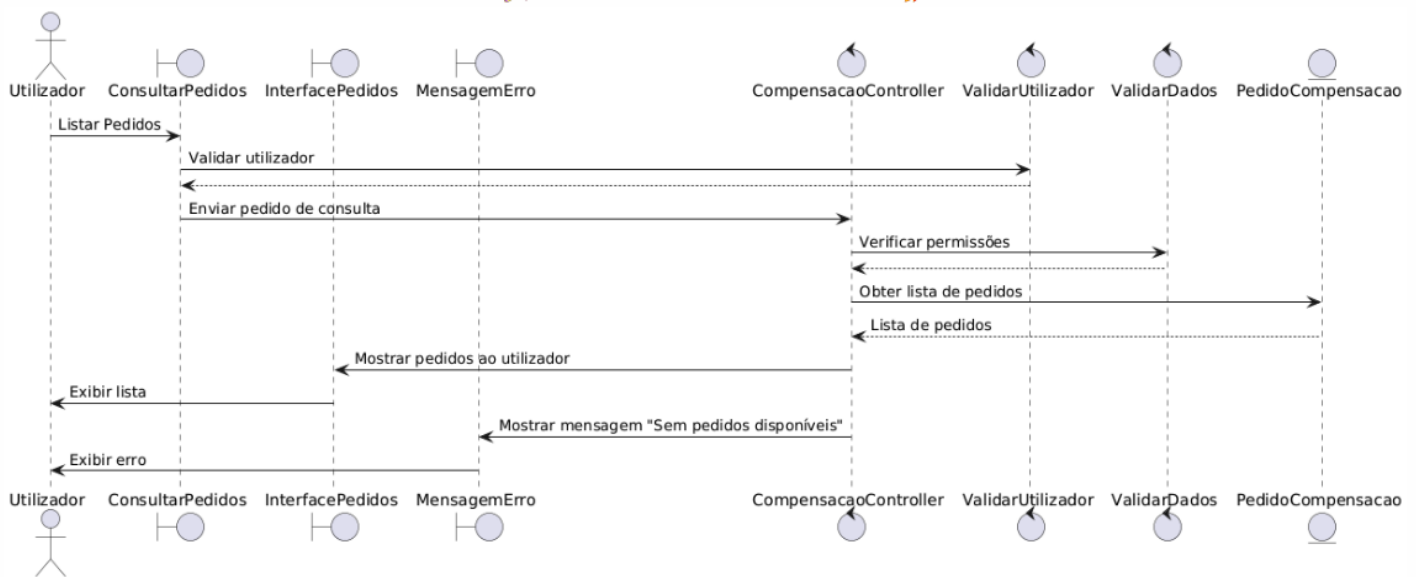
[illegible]

Utilizador ConsultarPedidos InterfacePedidos MensagemErro CompensacaoController ValidarUtilizador ValidarDados PedidoCompensacao

Listar Pedidos

Validar utilizador

Enviar pedido de consulta

Verificar permissões

Obter lista de pedidos

Lista de pedidos

Mostrar pedidos ao utilizador

Exibir lista

Mostrar mensagem "Sem pedidos disponíveis"

Exibir erro

Utilizador ConsultarPedidos InterfacePedidos MensagemErro CompensacaoController ValidarUtilizador ValidarDados PedidoCompensacao